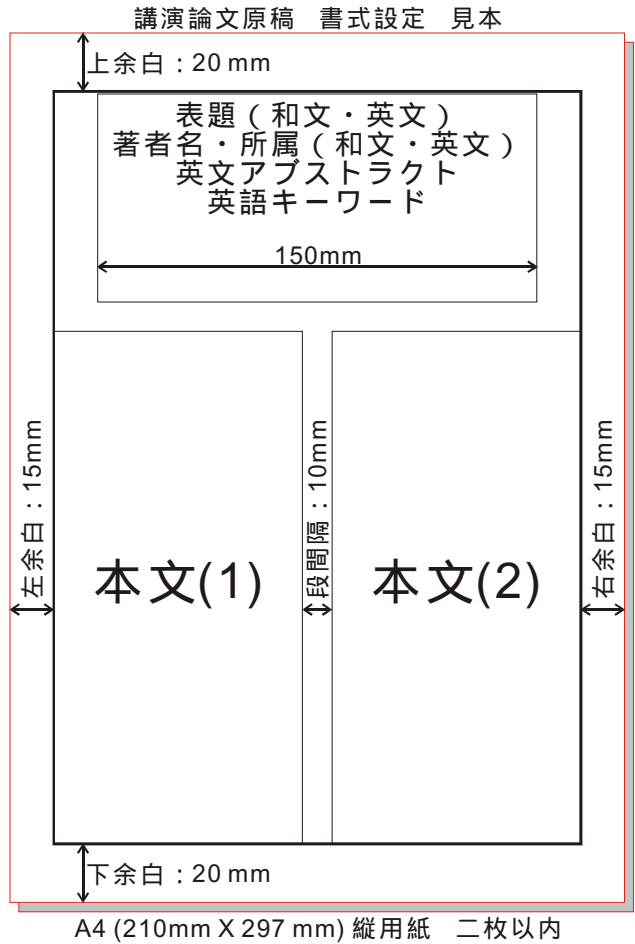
講演論文原稿　書式設定　見本

上余白：20 mm

表題（和文・英文）
著者名・所属（和文・英文）
英文アブストラクト
英語キーワード

150mm

左余白：15mm

本文(1)

段間隔：10mm

本文(2)

右余白：15mm

下余白：20 mm

A4 (210mm X 297 mm) 縦用紙　二枚以内